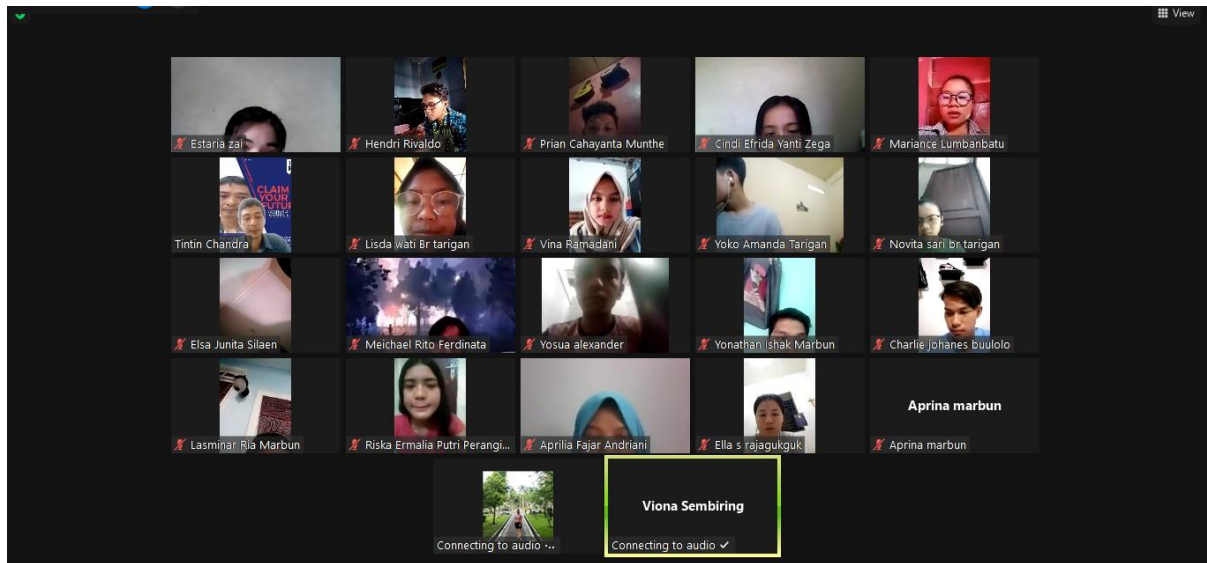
View

Estaria zai
Hendri Rivaldo
Prian Cahayanta Munthe
Cindi Efrida Yanti Zega
Mariance Lumbanbatu

CLAIM YOUR FUTUR
Tintin Chandra
Lisda wati Br tarigan
Vina Ramadani
Yoko Amanda Tarigan
Novita sari br tarigan

Elsa Junita Silaen
Meichael Rito Ferdinata
Yosua alexander
Yonathan Ishak Marbun
Charlie johanes buulolo

Lasminar Ria Marbun
Riska Ermalia Putri Perangi...
Aprilia Fajar Andriani
Ella s rajagukguk
Aprina marbun
Aprina marbun

Connecting to audio ...
Viona Sembiring
Connecting to audio ✓